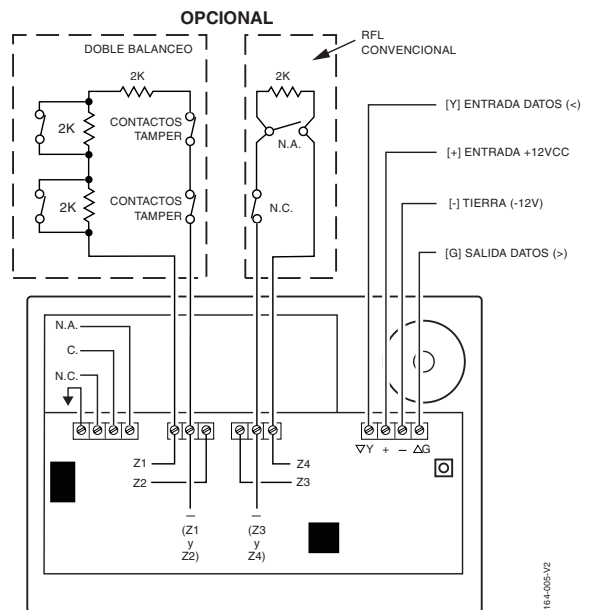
OPCIONAL

DOBLE BALANCEO

2K

2K

CONTACTOS TAMPER

2K

CONTACTOS TAMPER

RFL CONVENCIONAL

2K

N.A.

N.C.

[Y] ENTRADA DATOS (<)

[+] ENTRADA +12VCC

[-] TIERRA (-12V)

[G] SALIDA DATOS (>)

N.A.

C.

N.C.

Z1

Z2

Z4

Z3

–

(Z1 y Z2)

–

(Z3 y Z4)

▽Y + – △G

164-005-V2